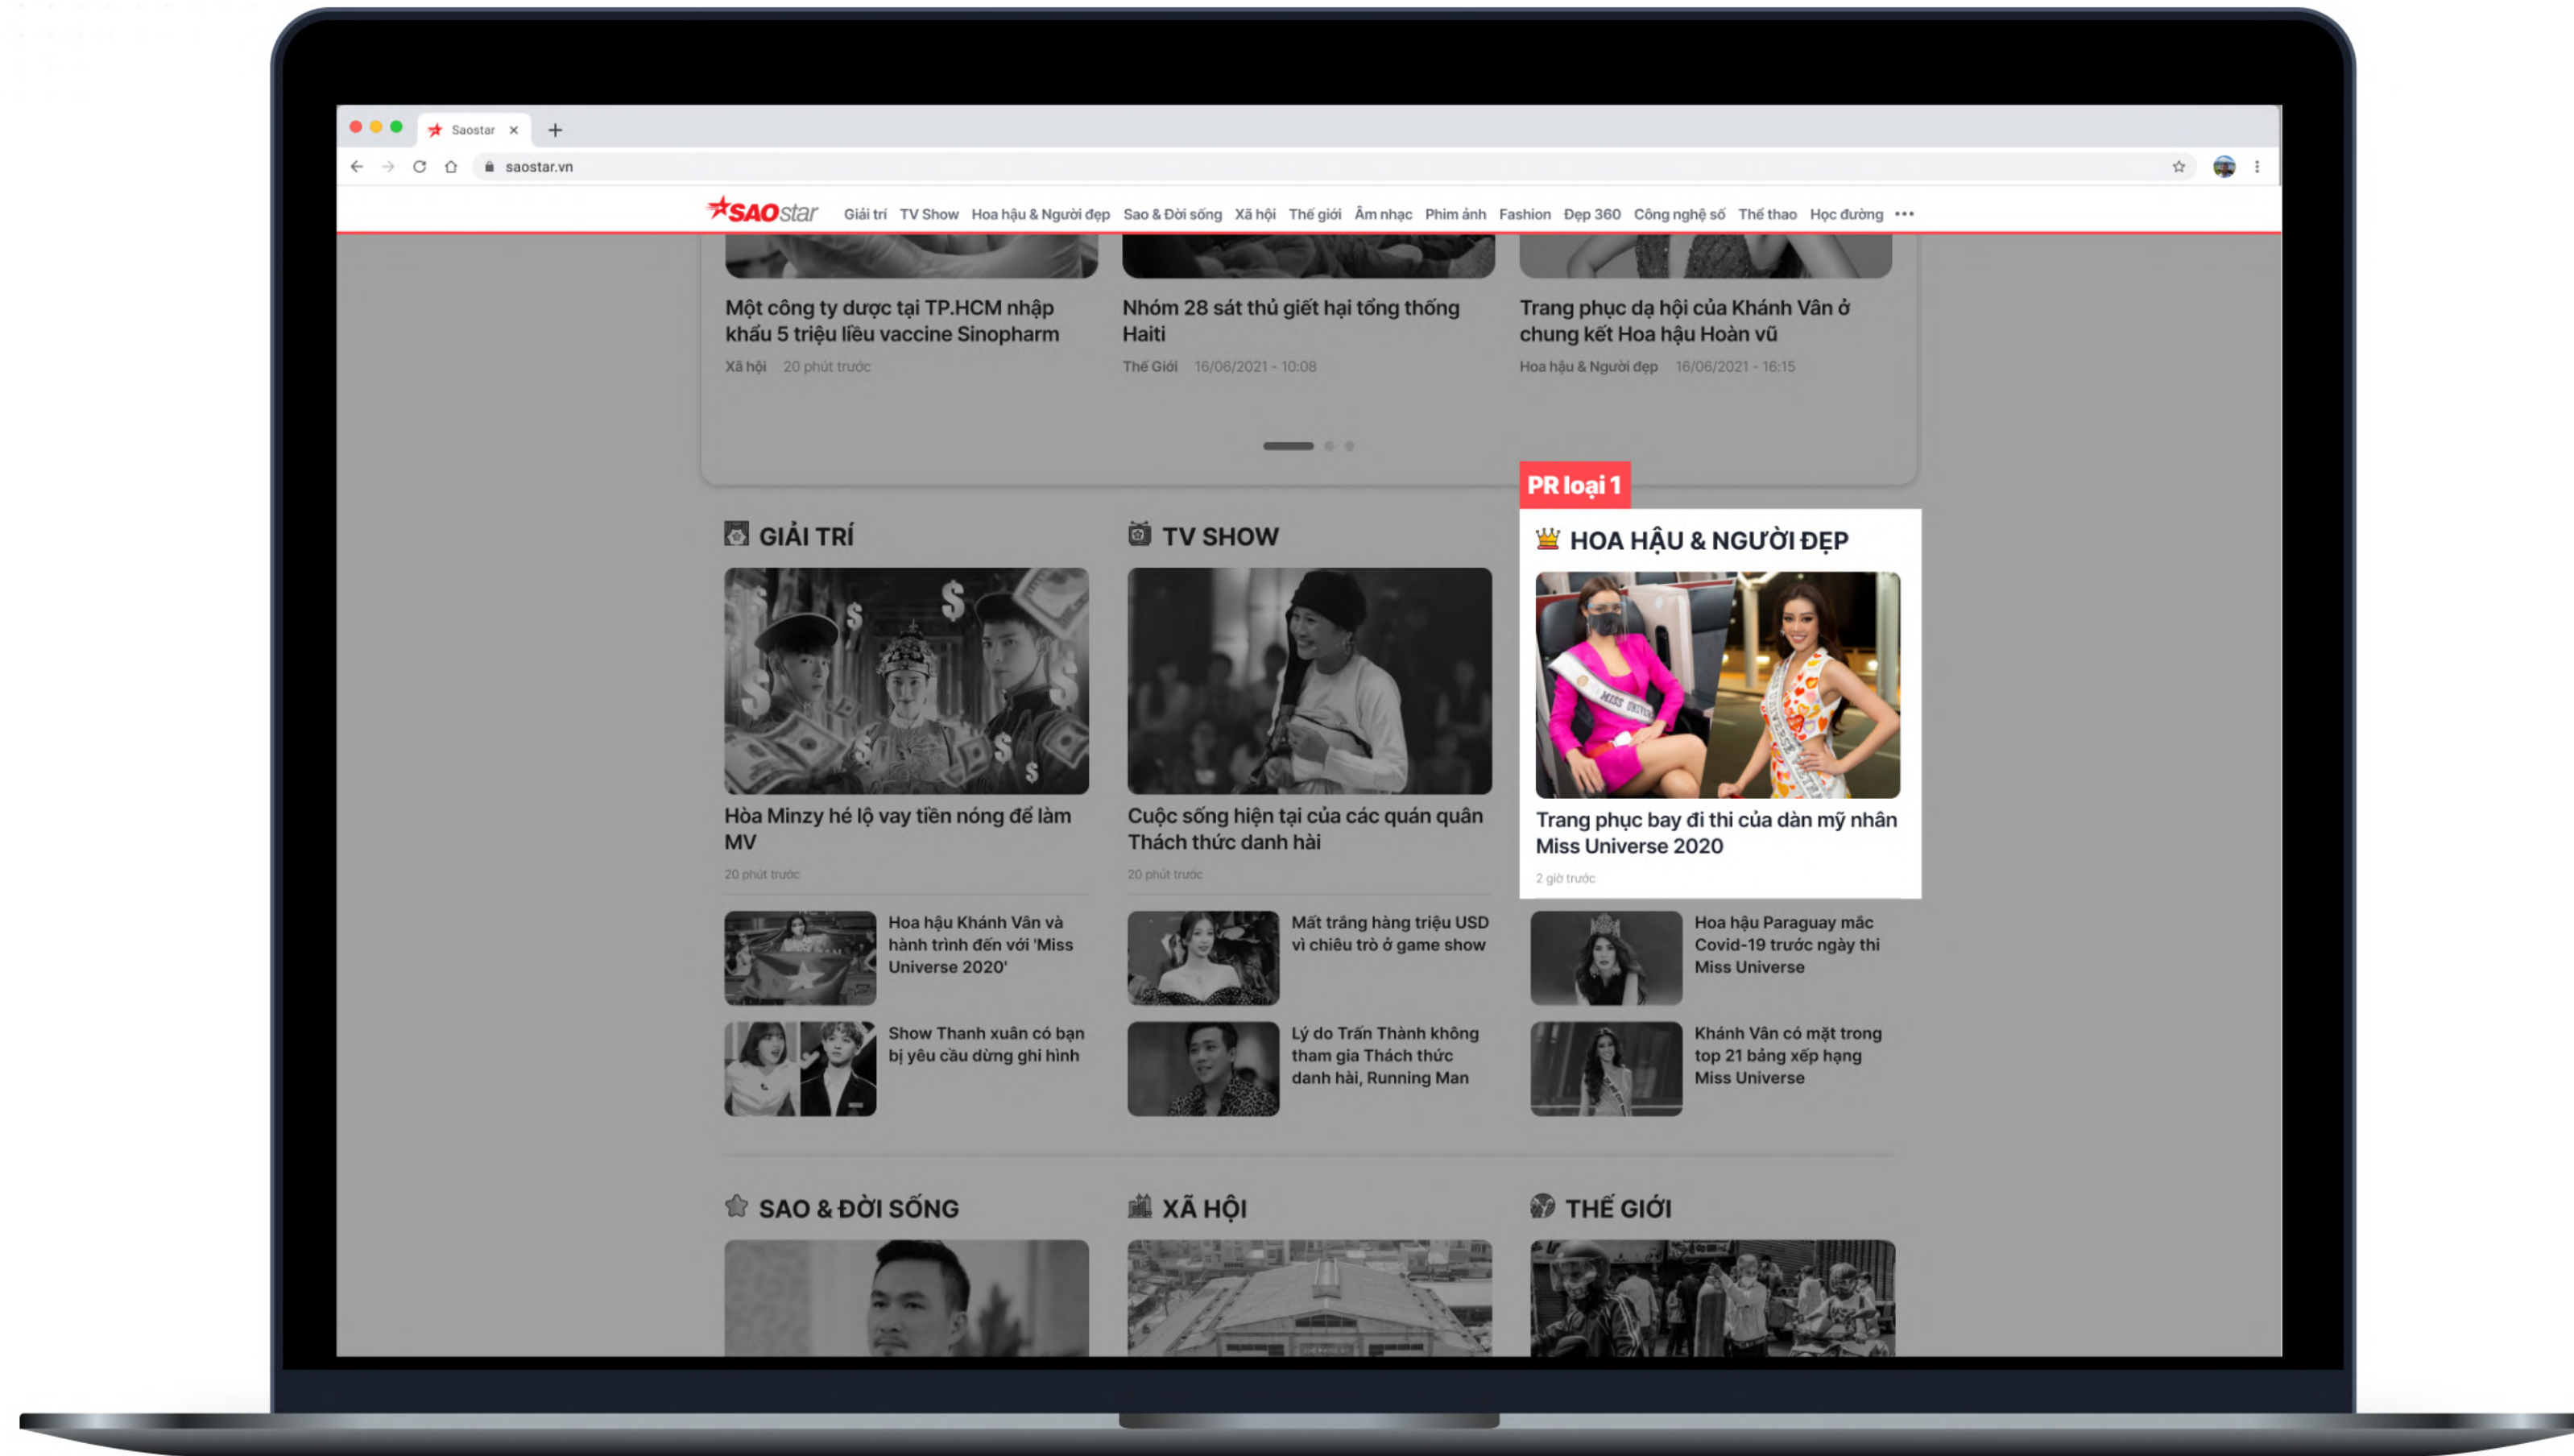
Saostar ×

saostar.vn

SAOstar Giải trí TV Show Hoa hậu & Người đẹp Sao & Đời sống Xã hội Thế giới Âm nhạc Phim ảnh Fashion Đẹp 360 Công nghệ số Thể thao Học đường •••

Một công ty dược tại TP.HCM nhập khẩu 5 triệu liều vaccine Sinopharm
Xã hội 20 phút trước

Nhóm 28 sát thủ giết hại tổng thống Haiti
Thế Giới 16/06/2021 - 10:08

Trang phục dạ hội của Khánh Vân ở chung kết Hoa hậu Hoàn vũ
Hoa hậu & Người đẹp 16/06/2021 - 16:15

PR loại 1

GIẢI TRÍ

Hòa Minzy hé lộ vay tiền nóng để làm MV
20 phút trước

Hoa hậu Khánh Vân và hành trình đến với 'Miss Universe 2020'

Show Thanh xuân có bạn bị yêu cầu dừng ghi hình

TV SHOW

Cuộc sống hiện tại của các quán quân Thách thức danh hài
20 phút trước

Mất trắng hàng triệu USD vì chiêu trò ở game show

Lý do Trấn Thành không tham gia Thách thức danh hài, Running Man

HOA HẬU & NGƯỜI ĐẸP

Trang phục bay đi thi của dàn mỹ nhân Miss Universe 2020
2 giờ trước

Hoa hậu Paraguay mắc Covid-19 trước ngày thi Miss Universe

Khánh Vân có mặt trong top 21 bảng xếp hạng Miss Universe

SAO & ĐỜI SỐNG

XÃ HỘI

THẾ GIỚI